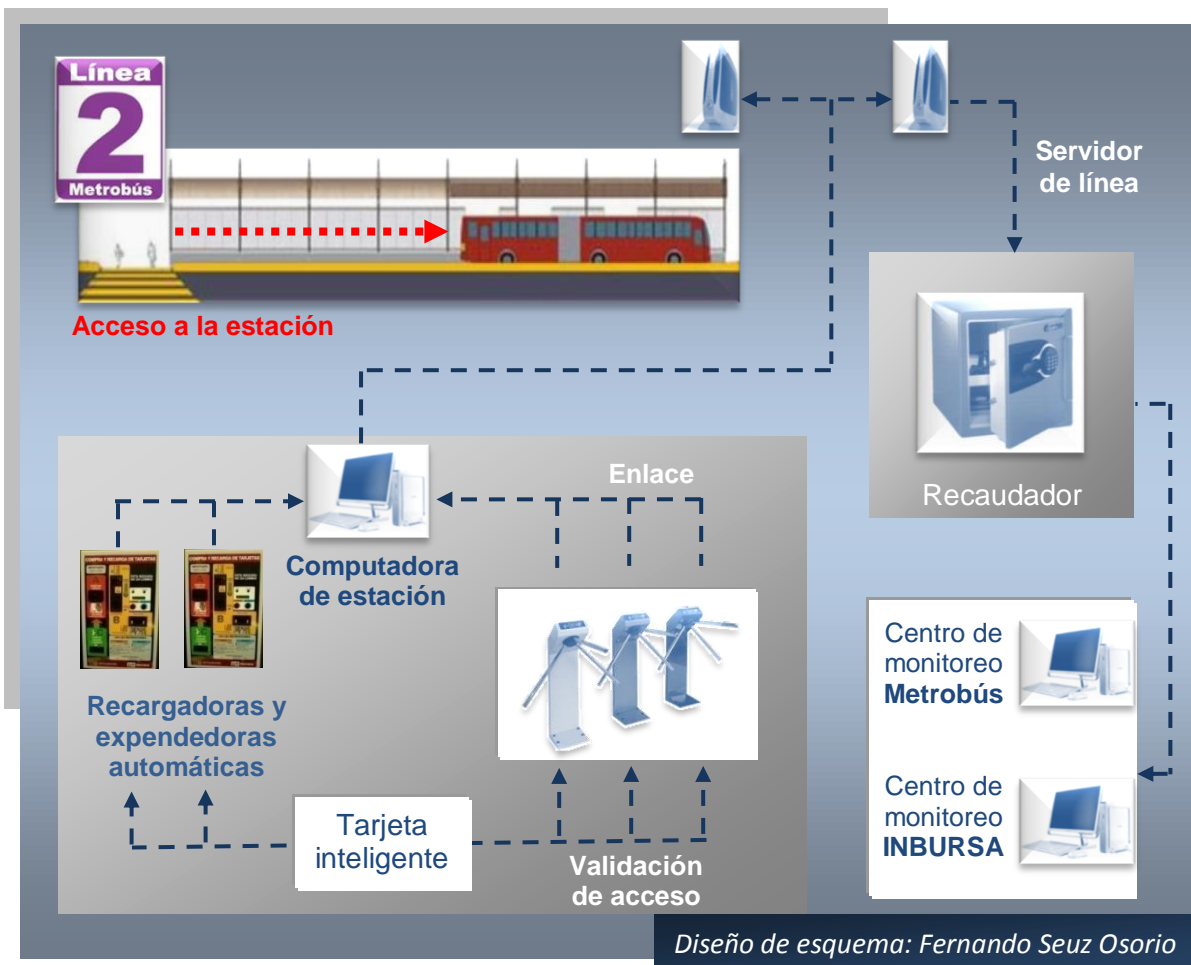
Línea
2
Metrobús

Acceso a la estación

Servidor de línea

Recaudador

Enlace

Computadora de estación

Recargadoras y expendedoras automáticas

Centro de monitoreo **Metrobús**

Centro de monitoreo **INBURSA**

Tarjeta inteligente

Validación de acceso

Diseño de esquema: Fernando Seuz Osorio